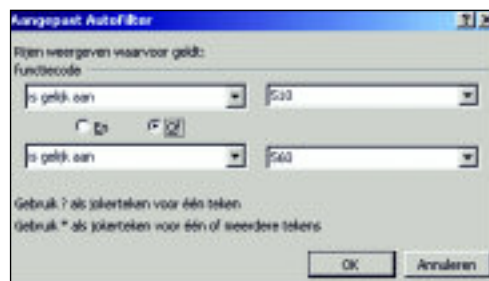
Aangepast AutoFilter

Rijen weergeven waarvoor geldt:
Functiecode

is gelijk aan | S10

En  Of

is gelijk aan | S60

Gebruik ? als jokerteken voor één teken
Gebruik * als jokerteken voor één of meerdere tekens

OK  Annuleren